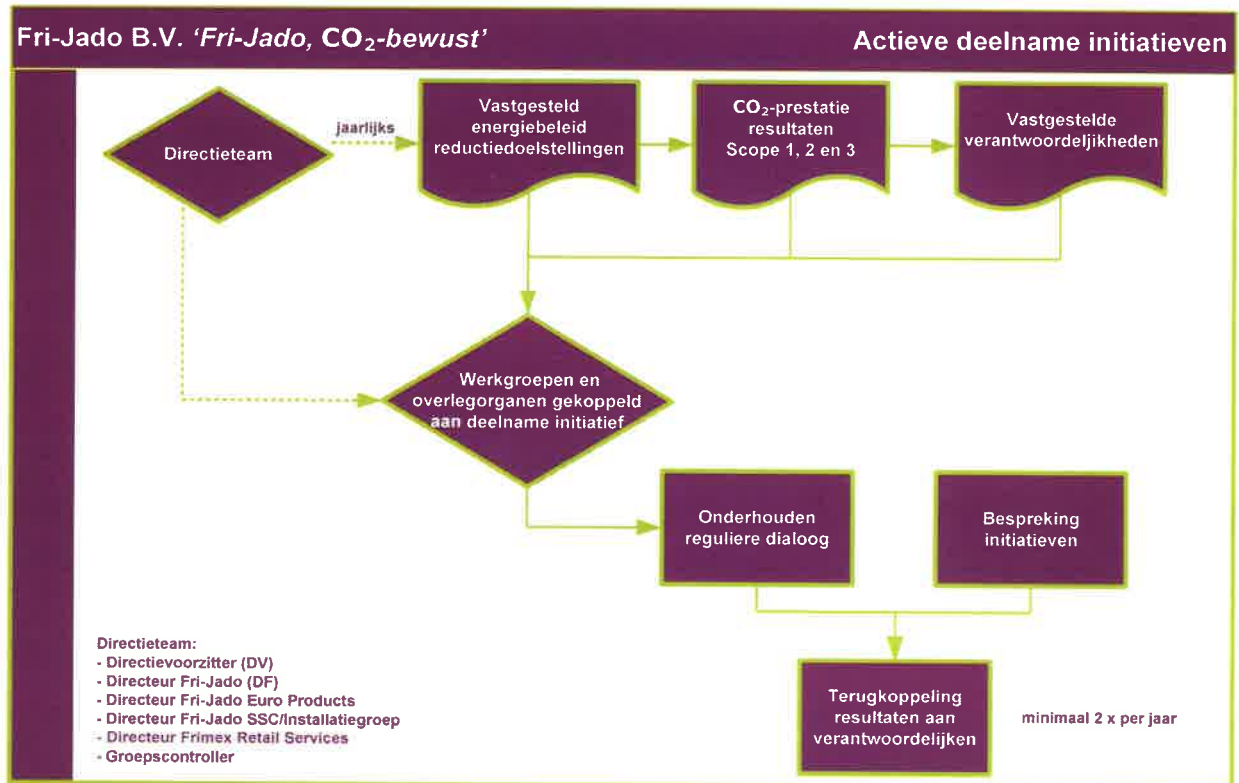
Fri-Jado B.V. *'Fri-Jado, $CO_2$-bewust'*

Actieve deelname initiatieven

Directieteam

jaarlijks

Vastgesteld energiebeleid reductiedoelstellingen

$CO_2$-prestatie resultaten Scope 1, 2 en 3

Vastgestelde verantwoordeljikheden

Werkgroepen en overlegorganen gekoppeld aan deelname initiatief

Onderhouden reguliere dialoog

Bespreking initiatieven

Terugkoppeling resultaten aan verantwoordelijken

minimaal 2 x per jaar

Directieteam:
- Directievoorzitter (DV)
- Directeur Fri-Jado (DF)
- Directeur Fri-Jado Euro Products
- Directeur Fri-Jado SSC/Installatiegroep
- Directeur Frimex Retail Services
- Groepscontroller